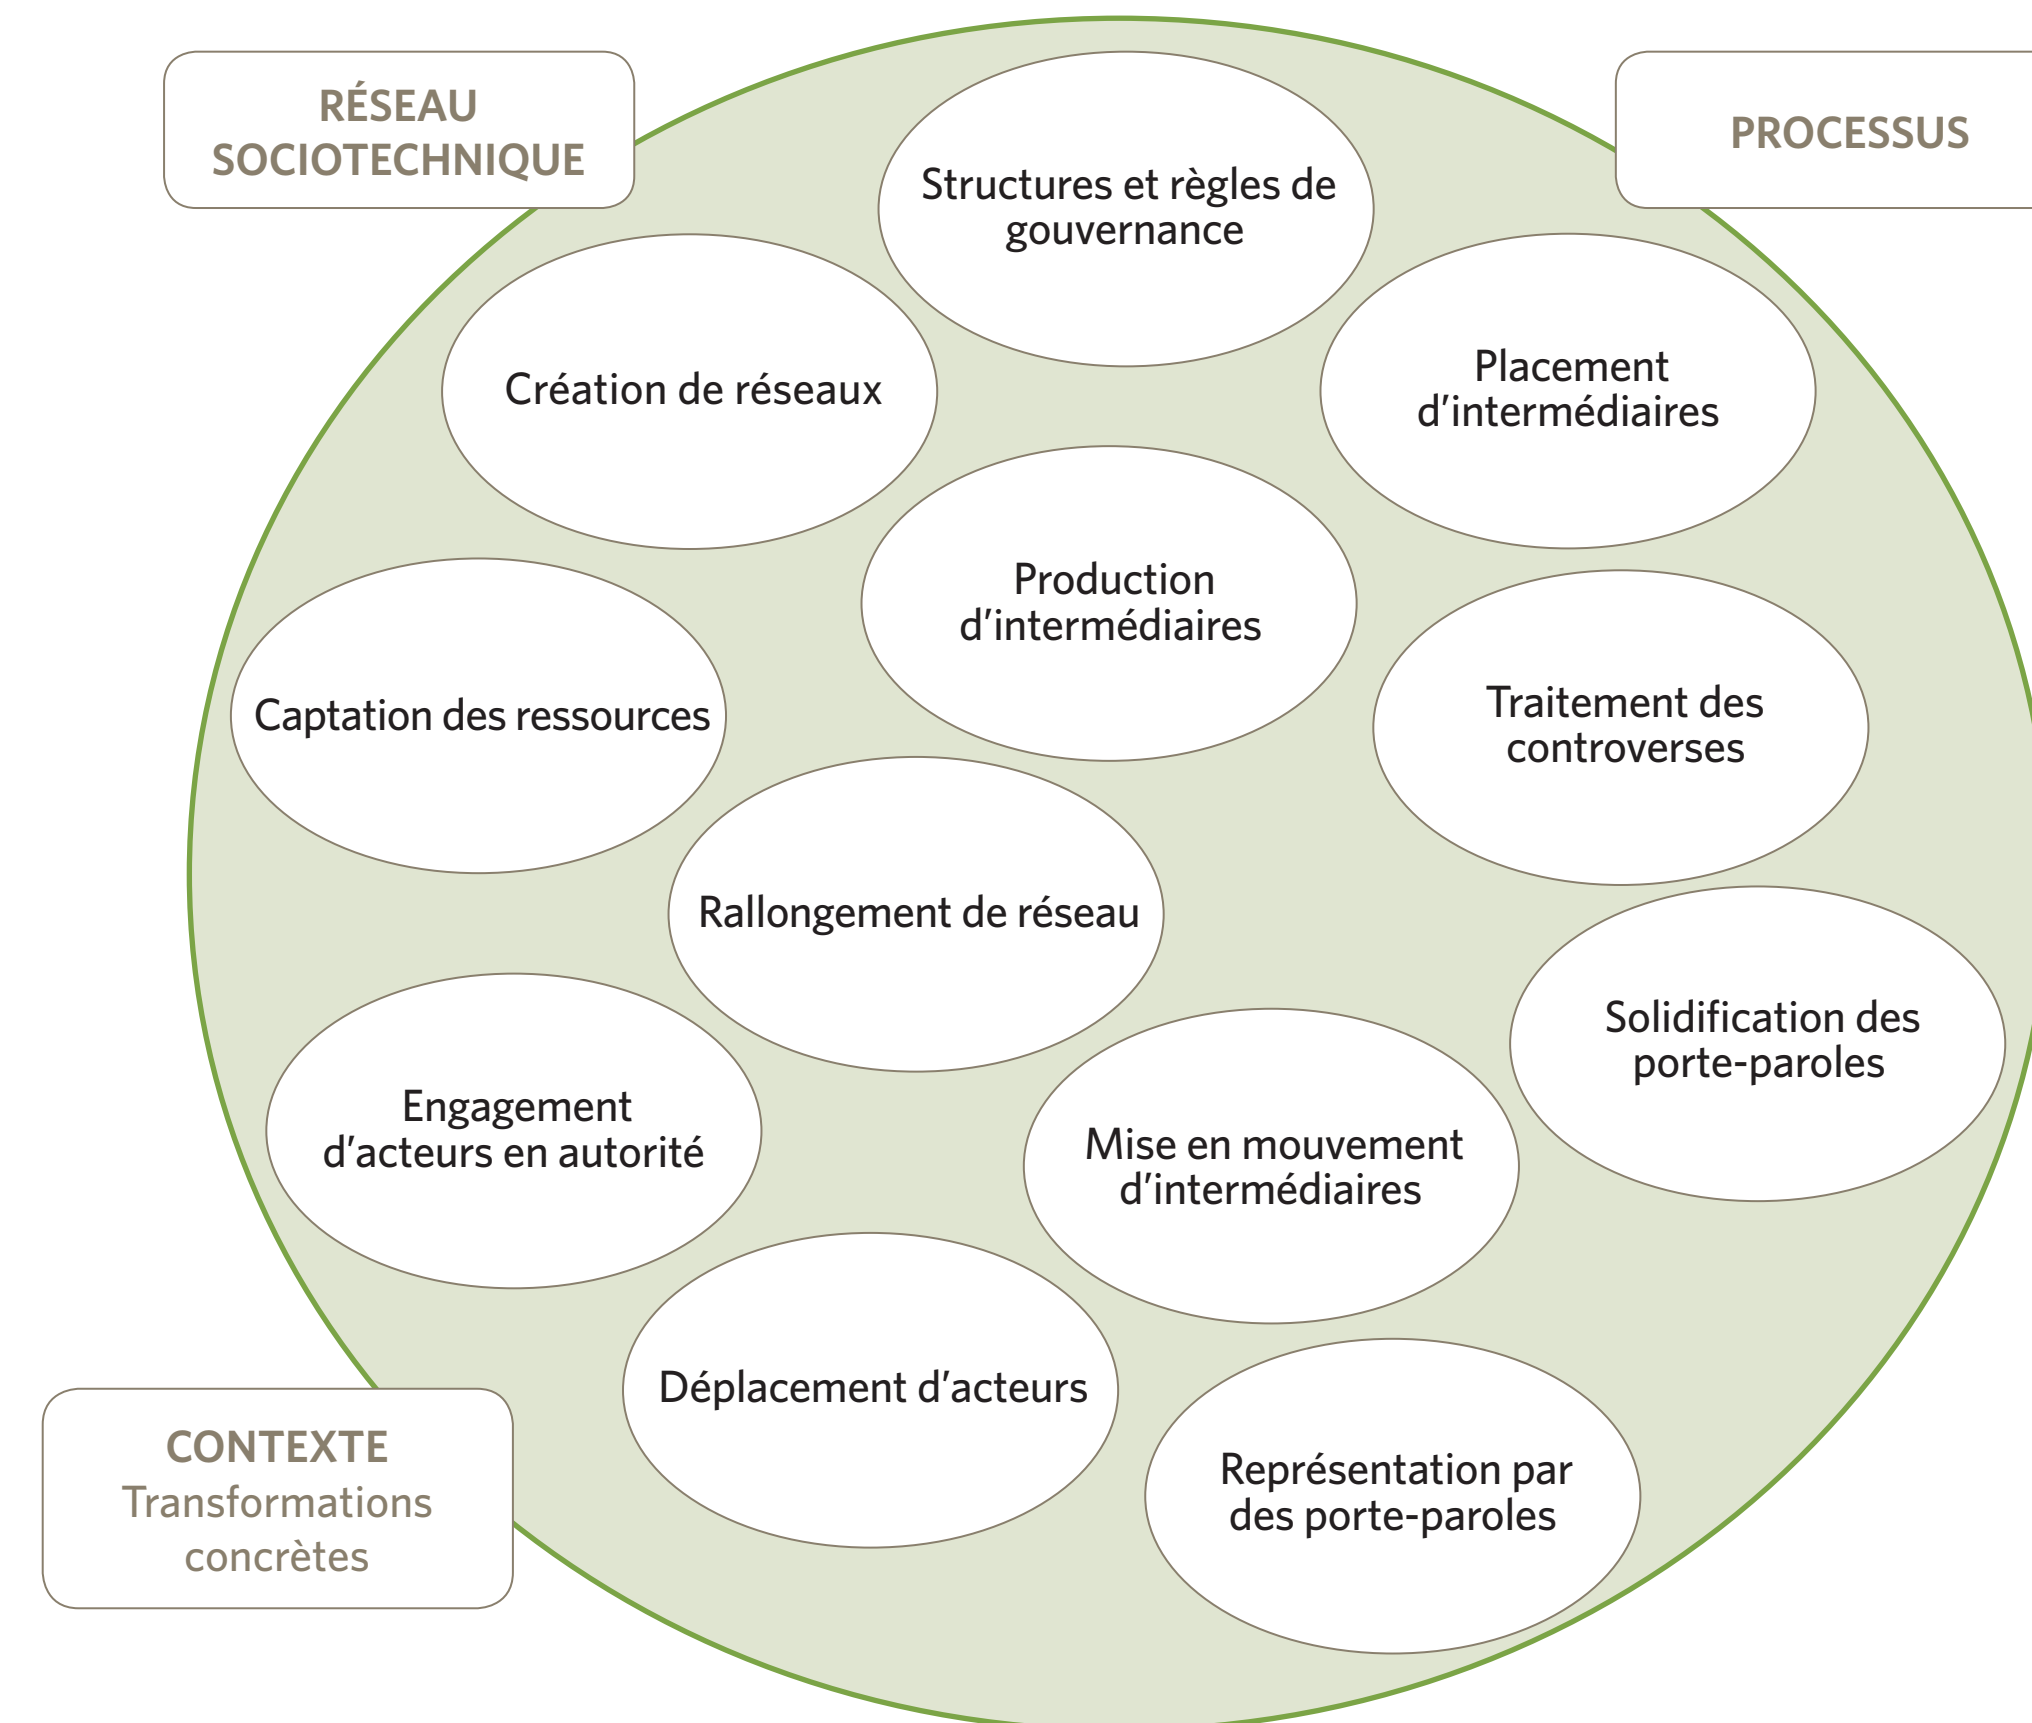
RÉSEAU SOCIOTECHNIQUE

PROCESSUS

Structures et règles de gouvernance

Création de réseaux

Placement d'intermédiaires

Production d'intermédiaires

Captation des ressources

Traitement des controverses

Rallongement de réseau

Solidification des porte-paroles

Engagement d'acteurs en autorité

Mise en mouvement d'intermédiaires

Déplacement d'acteurs

Représentation par des porte-paroles

CONTEXTE
Transformations concrètes